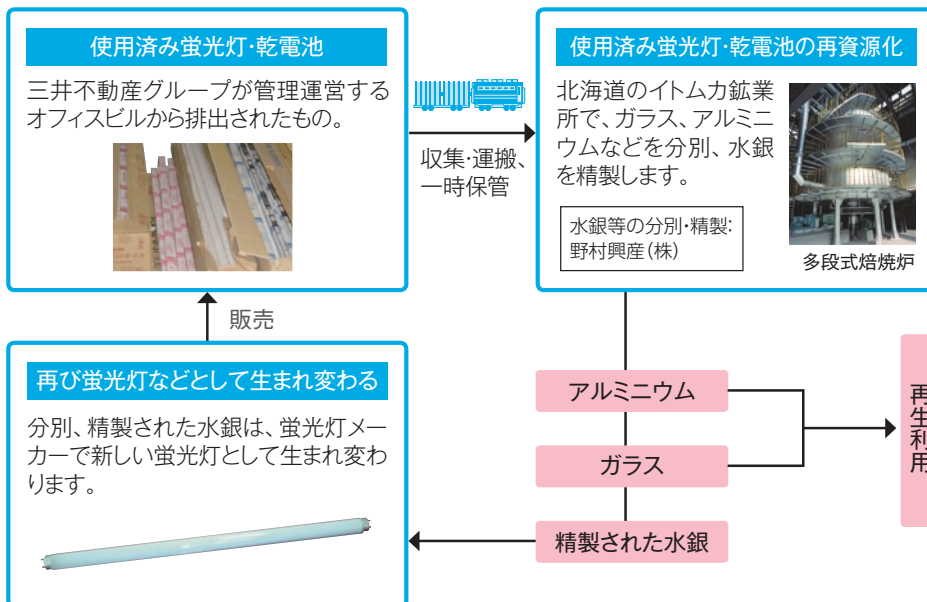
使用済み蛍光灯･乾電池

三井不動産グループが管理運営するオフィスビルから排出されたもの。

収集･運搬、一時保管

使用済み蛍光灯･乾電池の再資源化

北海道のイトムカ鉱業所で、ガラス、アルミニウムなどを分別、水銀を精製します。

水銀等の分別･精製: 野村興産(株)

多段式焙焼炉

販売

再び蛍光灯などとして生まれ変わる

分別、精製された水銀は、蛍光灯メーカーで新しい蛍光灯として生まれ変わります。

アルミニウム

ガラス

精製された水銀

再生利用